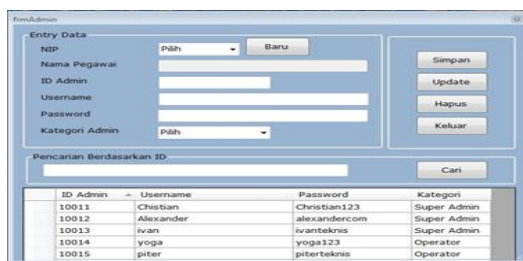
frmAdmin

Entry Data

NIP
Pilih
Baru
Nama Pegawai
ID Admin
Username
Password
Kategori Admin
Pilih

Simpan
Update
Hapus
Keluar

Pencarian Berdasarkan ID
Cari

| ID Admin | Username | Password | Kategori |
|---|---|---|---|
| 10011 | Chistian | Christian123 | Super Admin |
| 10012 | Alexander | alexandercom | Super Admin |
| 10013 | ivan | ivanteknis | Super Admin |
| 10014 | yoga | yoga123 | Operator |
| 10015 | piter | piterteknis | Operator |